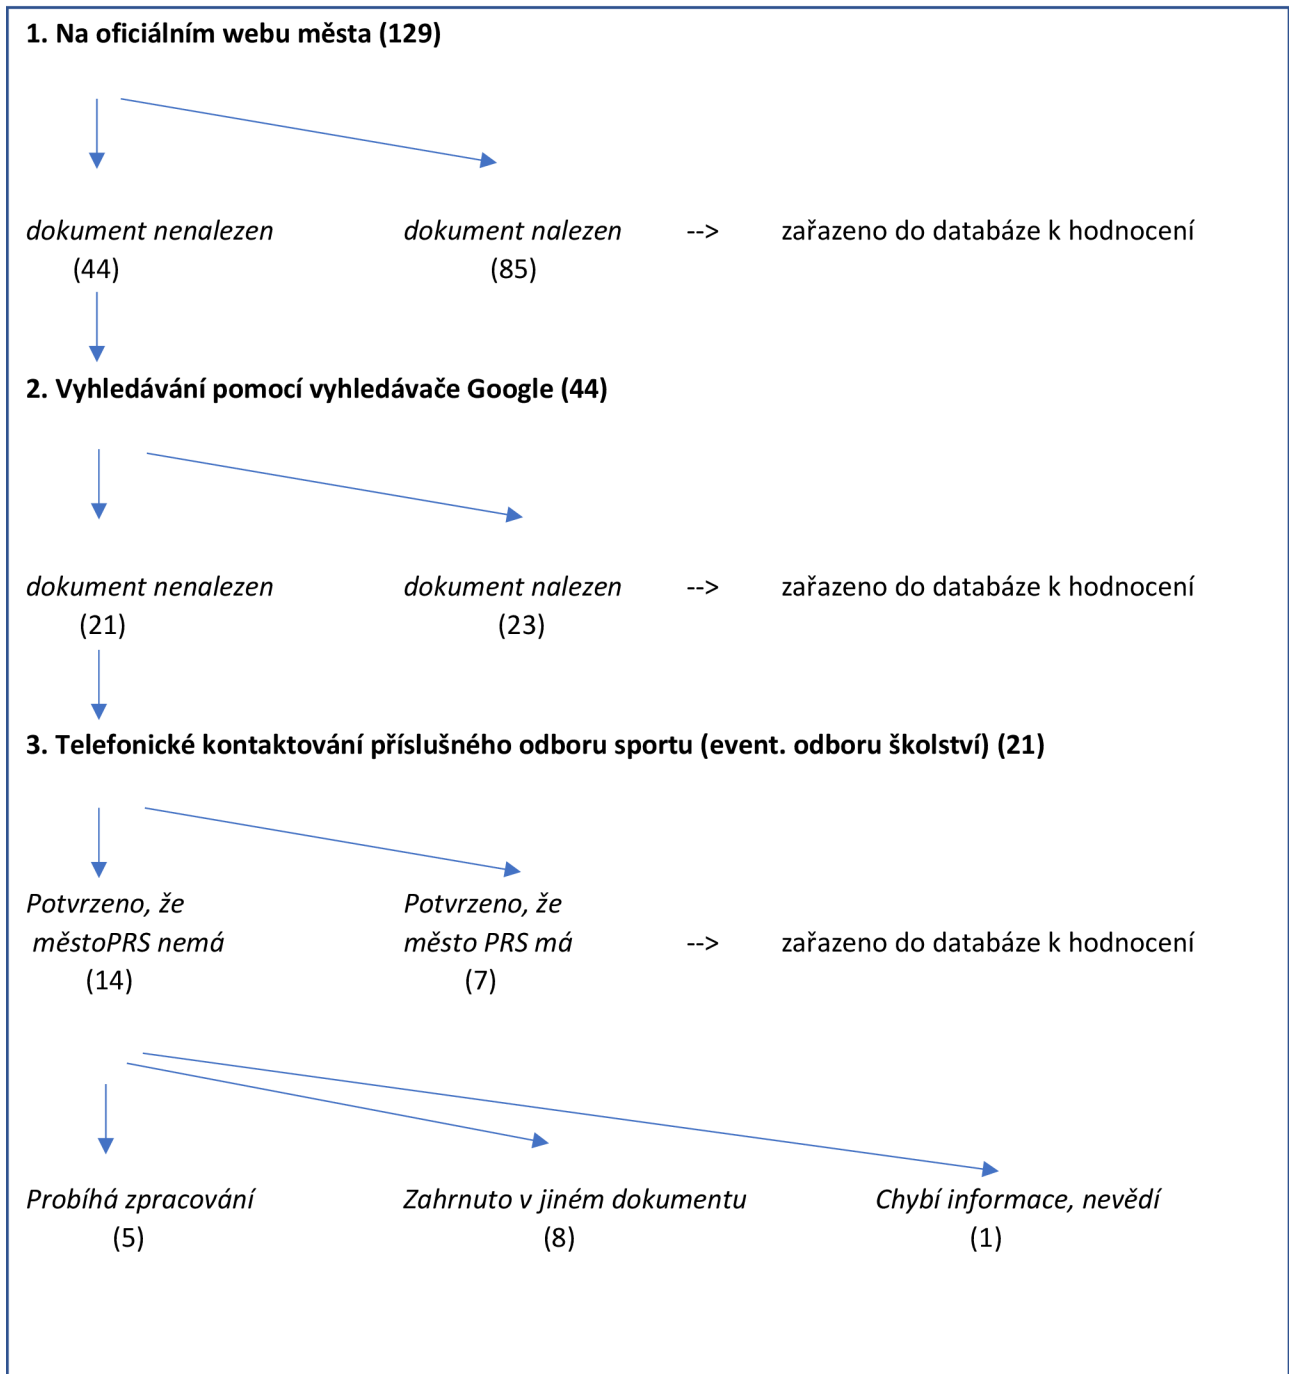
1. Na oficiálním webu města (129)

dokument nenalezen (44)

dokument nalezen (85) --> zařazeno do databáze k hodnocení

2. Vyhledávání pomocí vyhledávače Google (44)

dokument nenalezen (21)

dokument nalezen (23) --> zařazeno do databáze k hodnocení

3. Telefonické kontaktování příslušného odboru sportu (event. odboru školství) (21)

Potvrzeno, že městoPRS nemá (14)

Potvrzeno, že město PRS má (7) --> zařazeno do databáze k hodnocení

Probíhá zpracování (5)

Zahrnuto v jiném dokumentu (8)

Chybí informace, nevědí (1)